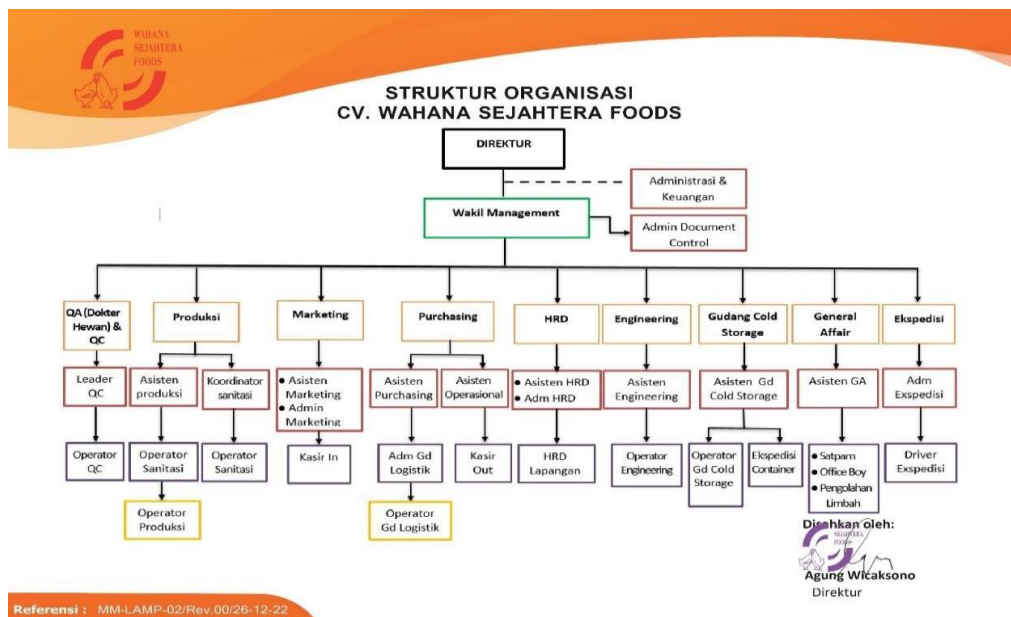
WAHANA SEJAHTERA FOODS

STRUKTUR ORGANISASI
CV. WAHANA SEJAHTERA FOODS

DIREKTUR

Administrasi & Keuangan

Wakil Management

Admin Document Control

QA (Dokter Hewan) & QC

Leader QC

Operator QC

Produksi

Asisten produksi

Operator Sanitasi

Operator Produksi

Koordinator sanitasi

Operator Sanitasi

Marketing

• Asisten Marketing
• Admin Marketing

Kasir In

Purchasing

Asisten Purchasing

Adm Gd Logistik

Operator Gd Logistik

Asisten Operasional

Kasir Out

HRD

• Asisten HRD
• Adm HRD

HRD Lapangan

Engineering

Asisten Engineering

Operator Engineering

Gudang Cold Storage

Asisten Gd Cold Storage

Operator Gd Cold Storage

Ekspedisi Container

General Affair

Asisten GA

• Satpam
• Office Boy
• Pengolahan Limbah

Ekspedisi

Adm Exspedisi

Driver Exspedisi

Disahkan oleh:
SEJAHTERA FOODS
Agung Wicaksono
Direktur

Referensi : MM-LAMP-02/Rev.00/26-12-22